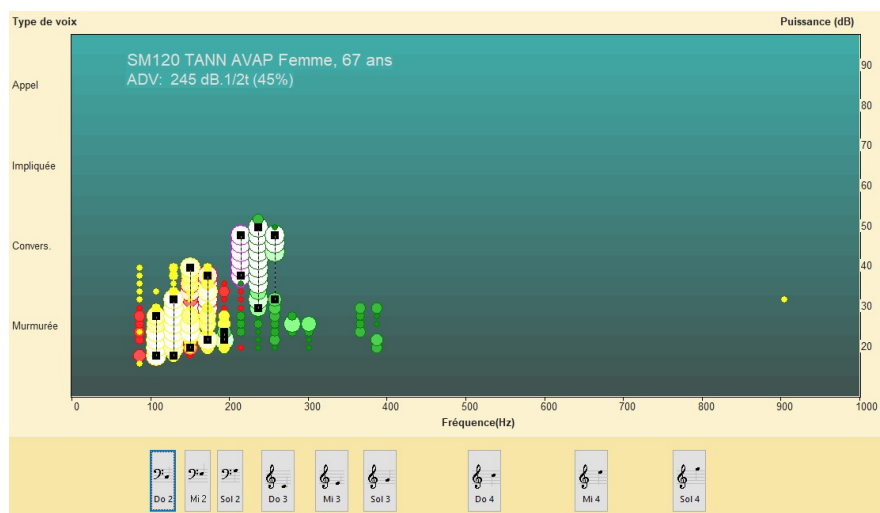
Type de voix

Puissance (dB)

SM120 TANN AVAP Femme, 67 ans
ADV: 245 dB.1/2t (45%)

Appel

Impliquée

Convers.

Murmurée

90
80
70
60
50
40
30
20

0 100 200 300 400 500 600 700 800 900 1000
Fréquence(Hz)

Do 2
Mi 2
Sol 2
Do 3
Mi 3
Sol 3
Do 4
Mi 4
Sol 4